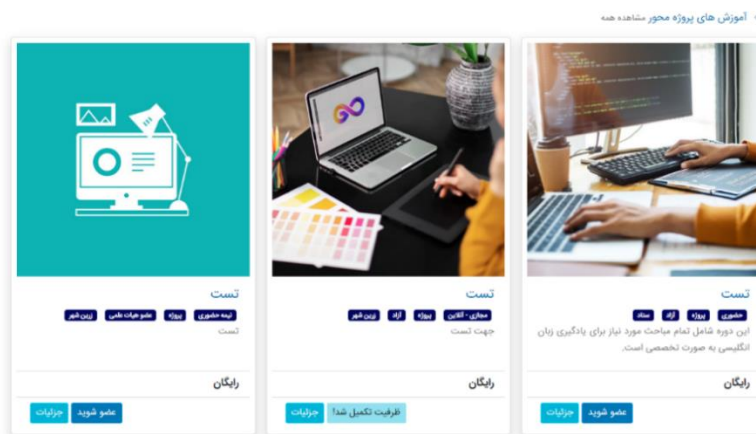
آموزش های پروژه محور مشاهده همه

تست

حضوری پروژه آزاد ستاد

این دوره شامل تمام مباحث مورد نیاز برای یادگیری زبان انگلیسی به صورت تخصصی است.

رایگان

عضو شوید جزئیات

تست

مجازی - آنلاین پروژه آزاد زرین شهر

جهت تست

رایگان

ظرفیت تکمیل شد! جزئیات

تست

نیمه حضوری پروژه عضو هیات علمی زرین شهر

تست

رایگان

عضو شوید جزئیات